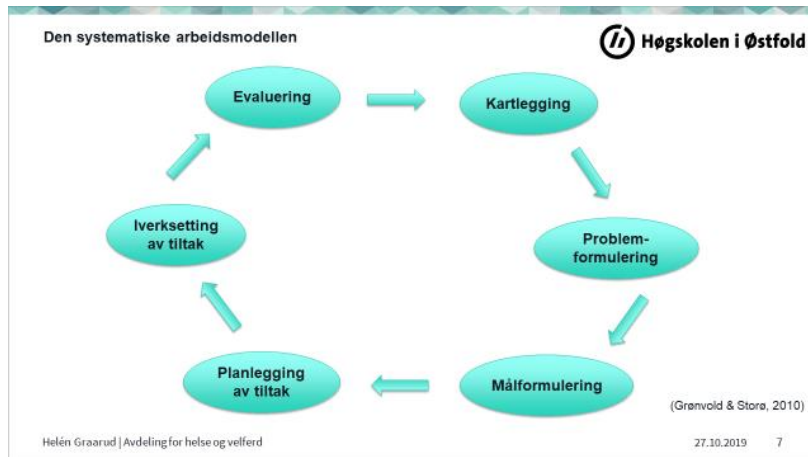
Den systematiske arbeidsmodellen

Høgskolen i Østfold

Evaluering

Kartlegging

Problem-formulering

Målformulering

Planlegging av tiltak

Iverksetting av tiltak

(Grønvold & Storø, 2010)

Helén Graarud | Avdeling for helse og velferd

27.10.2019

7